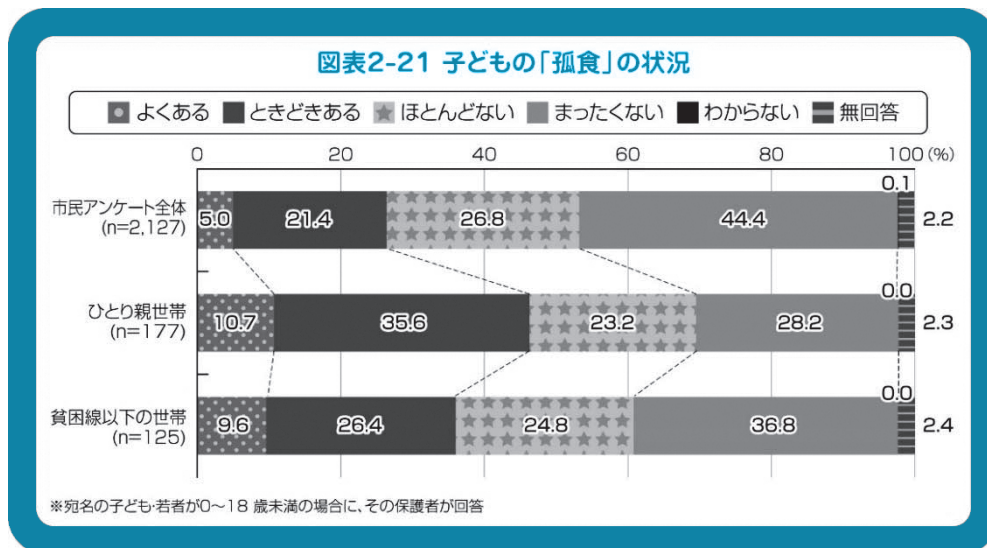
図表2-21 子どもの「孤食」の状況

よくある　ときどきある　ほとんどない　まったくない　わからない　無回答

0　20　40　60　80　100 (%)

| | よくある | ときどきある | ほとんどない | まったくない | わからない | 無回答 |
|---|---|---|---|---|---|---|
| 市民アンケート全体 (n=2,127) | 5.0 | 21.4 | 26.8 | 44.4 | 0.1 | 2.2 |
| ひとり親世帯 (n=177) | 10.7 | 35.6 | 23.2 | 28.2 | 0.0 | 2.3 |
| 貧困線以下の世帯 (n=125) | 9.6 | 26.4 | 24.8 | 36.8 | 0.0 | 2.4 |

※宛名の子ども･若者が0～18 歳未満の場合に、その保護者が回答